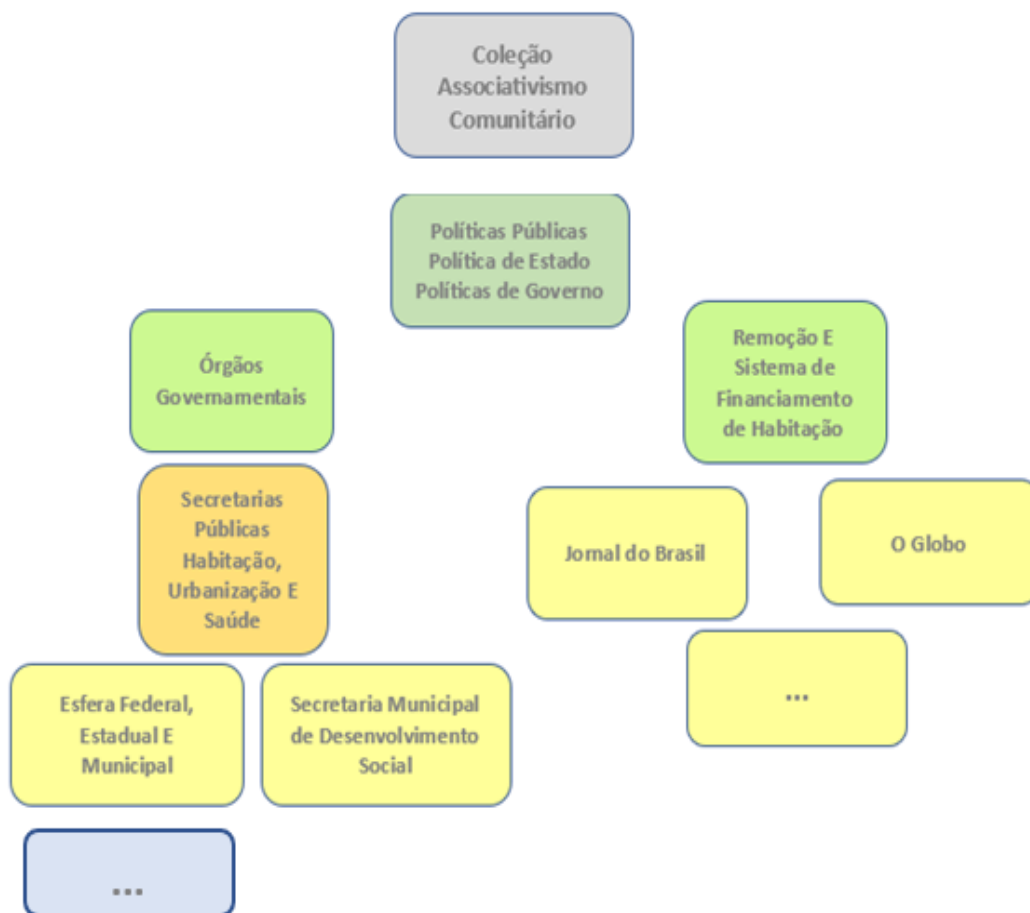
Coleção Associativismo Comunitário

Políticas Públicas
Política de Estado
Políticas de Governo

Órgãos Governamentais

Remoção E Sistema de Financiamento de Habitação

Secretarias Públicas Habitação, Urbanização E Saúde

Jornal do Brasil

O Globo

...

Esfera Federal, Estadual E Municipal

Secretaria Municipal de Desenvolvimento Social

...